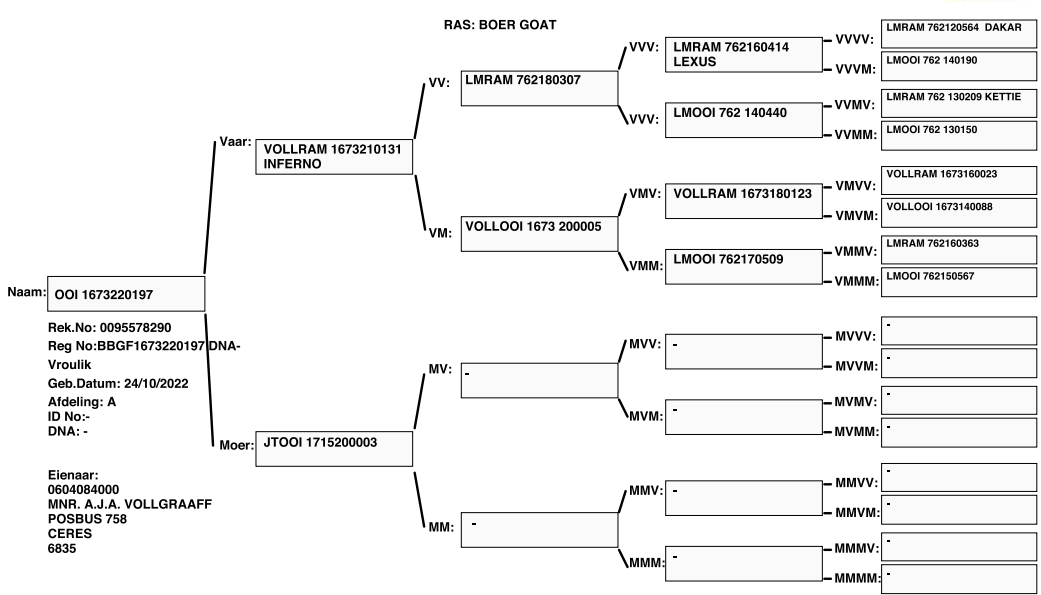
RAS: BOER GOAT

Naam: OOI 1673220197

Rek.No: 0095578290
Reg No:BBGF1673220197 DNA-
Vroulik
Geb.Datum: 24/10/2022
Afdeling: A
ID No:-
DNA: -

Eienaar:
0604084000
MNR. A.J.A. VOLLGRAAFF
POSBUS 758
CERES
6835

Vaar: VOLLRAM 1673210131 INFERNO

VV: LMRAM 762180307

VVV: LMRAM 762160414 LEXUS

VVVV: LMRAM 762120564 DAKAR

VVVM: LMOOI 762 140190

VVM: LMOOI 762 140440

VVMV: LMRAM 762 130209 KETTIE

VVMM: LMOOI 762 130150

VM: VOLLOOI 1673 200005

VMV: VOLLRAM 1673180123

VMVV: VOLLRAM 1673160023

VMVM: VOLLOOI 1673140088

VMM: LMOOI 762170509

VMMV: LMRAM 762160363

VMMM: LMOOI 762150567

Moer: JTOOI 1715200003

MV: -

MVV: -

MVVV: -

MVVM: -

MVM: -

MVMV: -

MVMM: -

MM: -

MMV: -

MMVV: -

MMVM: -

MMM: -

MMMV: -

MMMM: -